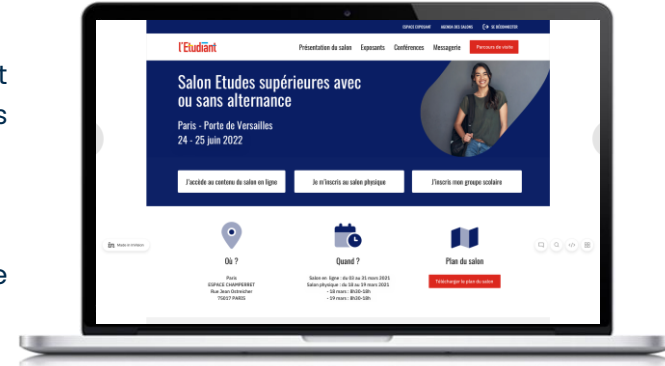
t
s
e

ESPACE EXPOSANT   MEMBRE DES SALONS   SE DÉCONNECTER

l'Etudiant

Présentation du salon   Exposants   Conférences   Messagerie   Parcours de visite

Salon Etudes supérieures avec ou sans alternance

Paris - Porte de Versailles
24 - 25 juin 2022

J'accède au contenu du salon en ligne

Je m'inscris au salon physique

J'inscris mon groupe scolaire

Mode d'emploi

Où ?

Paris
ESPACE CHAMPERRET
Rue Jean Ostreicher
75017 PARIS

Quand ?

Salon en ligne : du 03 au 31 mars 2021
Salon physique : du 18 au 19 mars 2021
- 18 mars : 8h30-18h
- 19 mars : 8h30-18h

Plan du salon

Télécharger le plan du salon